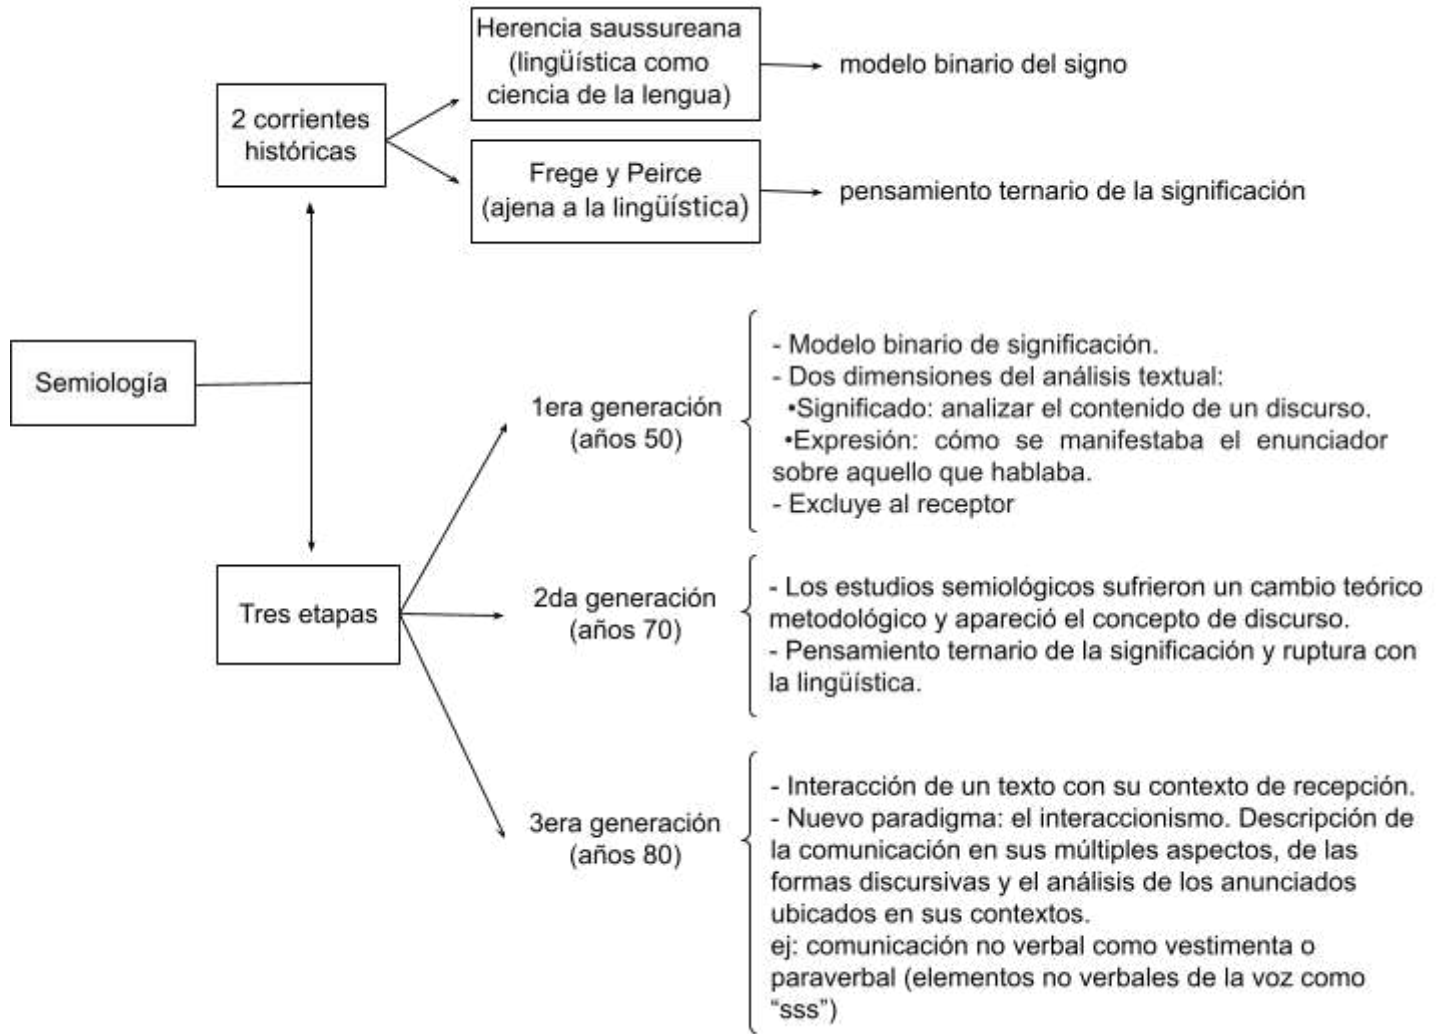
Semiología

2 corrientes históricas

Herencia saussureana (lingüística como ciencia de la lengua)

modelo binario del signo

Frege y Peirce (ajena a la lingüística)

pensamiento ternario de la significación

Tres etapas

1era generación (años 50)

- Modelo binario de significación.
- Dos dimensiones del análisis textual:
•Significado: analizar el contenido de un discurso.
•Expresión: cómo se manifestaba el enunciador sobre aquello que hablaba.
- Excluye al receptor

2da generación (años 70)

- Los estudios semiológicos sufrieron un cambio teórico metodológico y apareció el concepto de discurso.
- Pensamiento ternario de la significación y ruptura con la lingüística.

3era generación (años 80)

- Interacción de un texto con su contexto de recepción.
- Nuevo paradigma: el interaccionismo. Descripción de la comunicación en sus múltiples aspectos, de las formas discursivas y el análisis de los anunciados ubicados en sus contextos.
ej: comunicación no verbal como vestimenta o paraverbal (elementos no verbales de la voz como "sss")